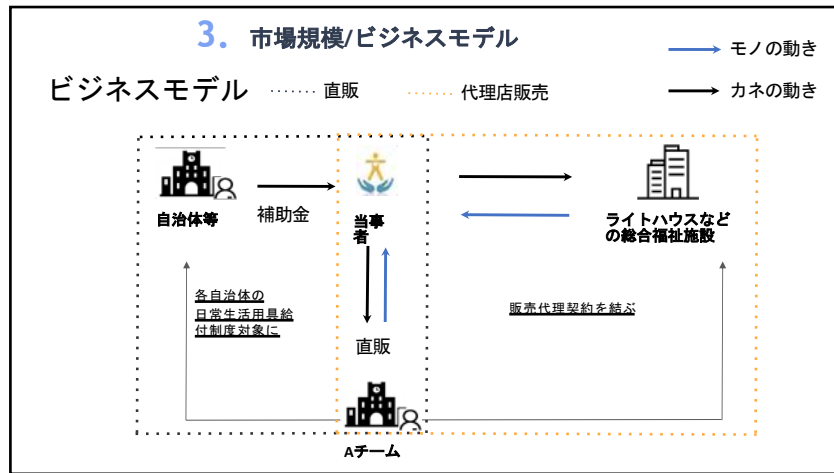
3. 市場規模/ビジネスモデル

モノの動き

カネの動き

ビジネスモデル　直販　代理店販売

自治体等

補助金

当事者

ライトハウスなどの総合福祉施設

各自治体の日常生活用具給付制度対象に

販売代理契約を結ぶ

直販

Aチーム